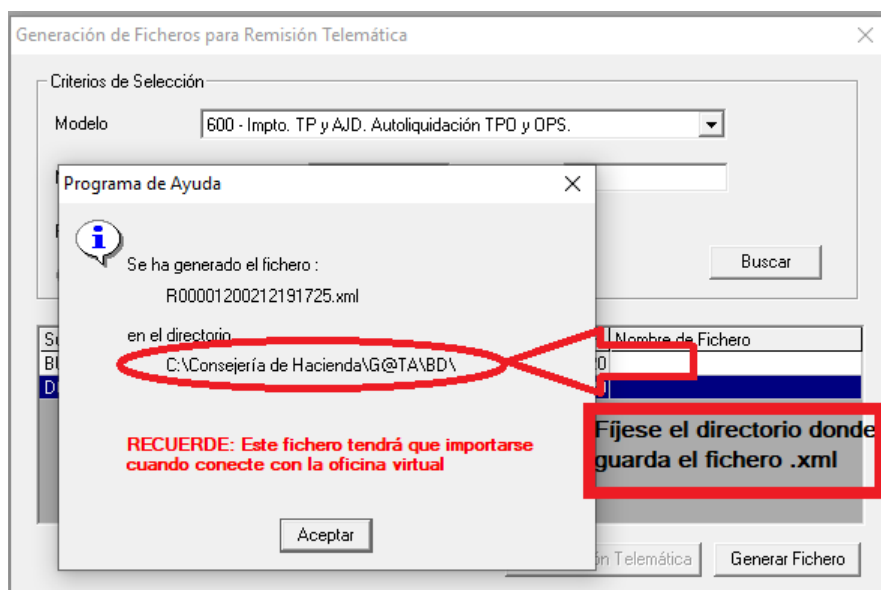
Generación de Ficheros para Remisión Telemática

Criterios de Selección

Modelo

600 - Impto. TP y AJD. Autoliquidación TPO y OPS.

Buscar

Nombre de Fichero

Programa de Ayuda

Se ha generado el fichero :

R00001200212191725.xml

en el directorio

C:\Consejería de Hacienda\G@TA\BD\

RECUERDE: Este fichero tendrá que importarse cuando conecte con la oficina virtual

Aceptar

Fíjese el directorio donde guarda el fichero .xml

ón Telemática

Generar Fichero